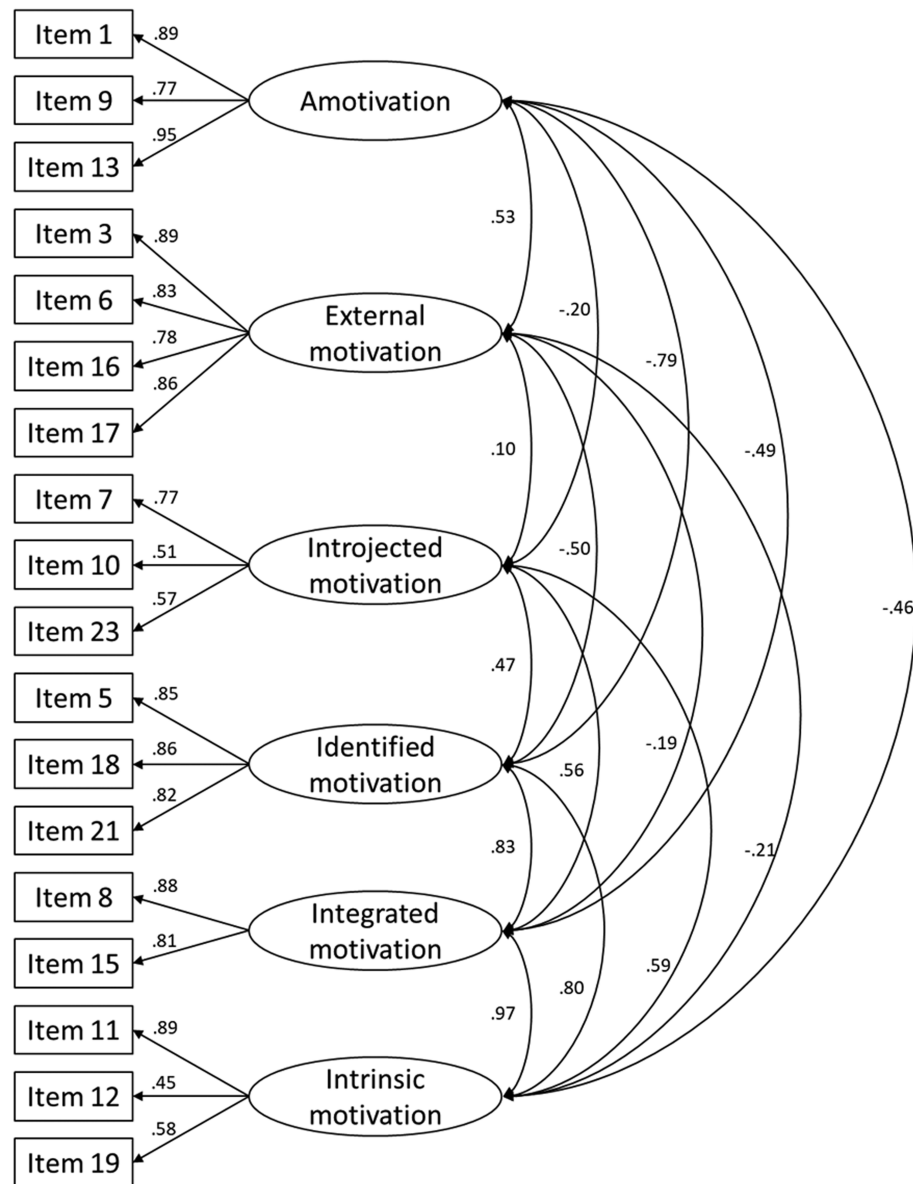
Item 1
.89
Item 9
.77
Item 13
.95
Amotivation

Item 3
.89
Item 6
.83
Item 16
.78
Item 17
.86
External motivation

Item 7
.77
Item 10
.51
Item 23
.57
Introjected motivation

Item 5
.85
Item 18
.86
Item 21
.82
Identified motivation

Item 8
.88
Item 15
.81
Integrated motivation

Item 11
.89
Item 12
.45
Item 19
.58
Intrinsic motivation

.53
-.20
-.79
-.49
-.46
.10
-.50
.47
-.19
.56
-.21
.83
.59
.80
.97